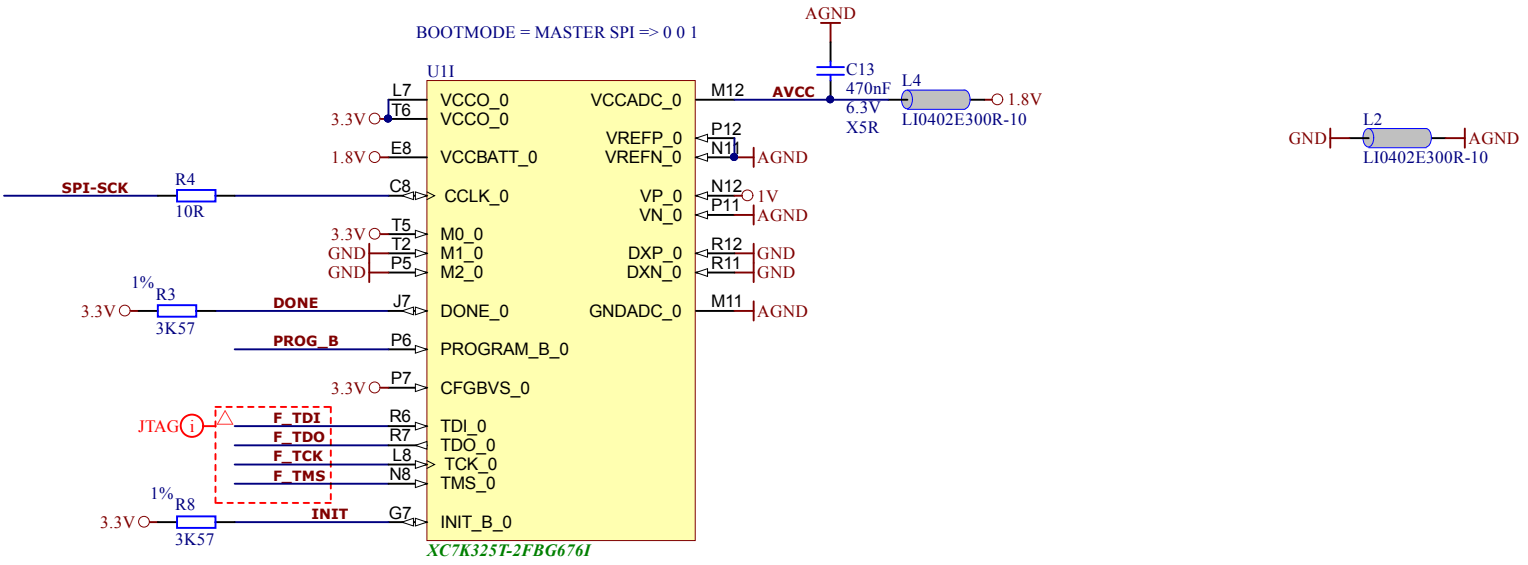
BOOTMODE = MASTER SPI => 0 0 1

AGND

C13
470nF
6.3V
X5R

L4
LI0402E300R-10
1.8V

GND L2 AGND
LI0402E300R-10

U1I

L7 VCCO_0
3.3V T6 VCCO_0
1.8V E8 VCCBATT_0
SPI-SCK R4 10R C8 CCLK_0
3.3V T5 M0_0
GND T2 M1_0
GND P5 M2_0
1%
3.3V R3 3K57 DONE J7 DONE_0
PROG_B P6 PROGRAM_B_0
3.3V P7 CFGBVS_0
JTAG i F_TDI R6 TDI_0
F_TDO R7 TDO_0
F_TCK L8 TCK_0
F_TMS N8 TMS_0
1%
3.3V R8 3K57 INIT G7 INIT_B_0

VCCADC_0 M12 AVCC
VREFP_0 P12
VREFN_0 N11 AGND
VP_0 N12 1V
VN_0 P11 AGND
DXP_0 R12 GND
DXN_0 R11 GND
GNDADC_0 M11 AGND

XC7K325T-2FBG676I